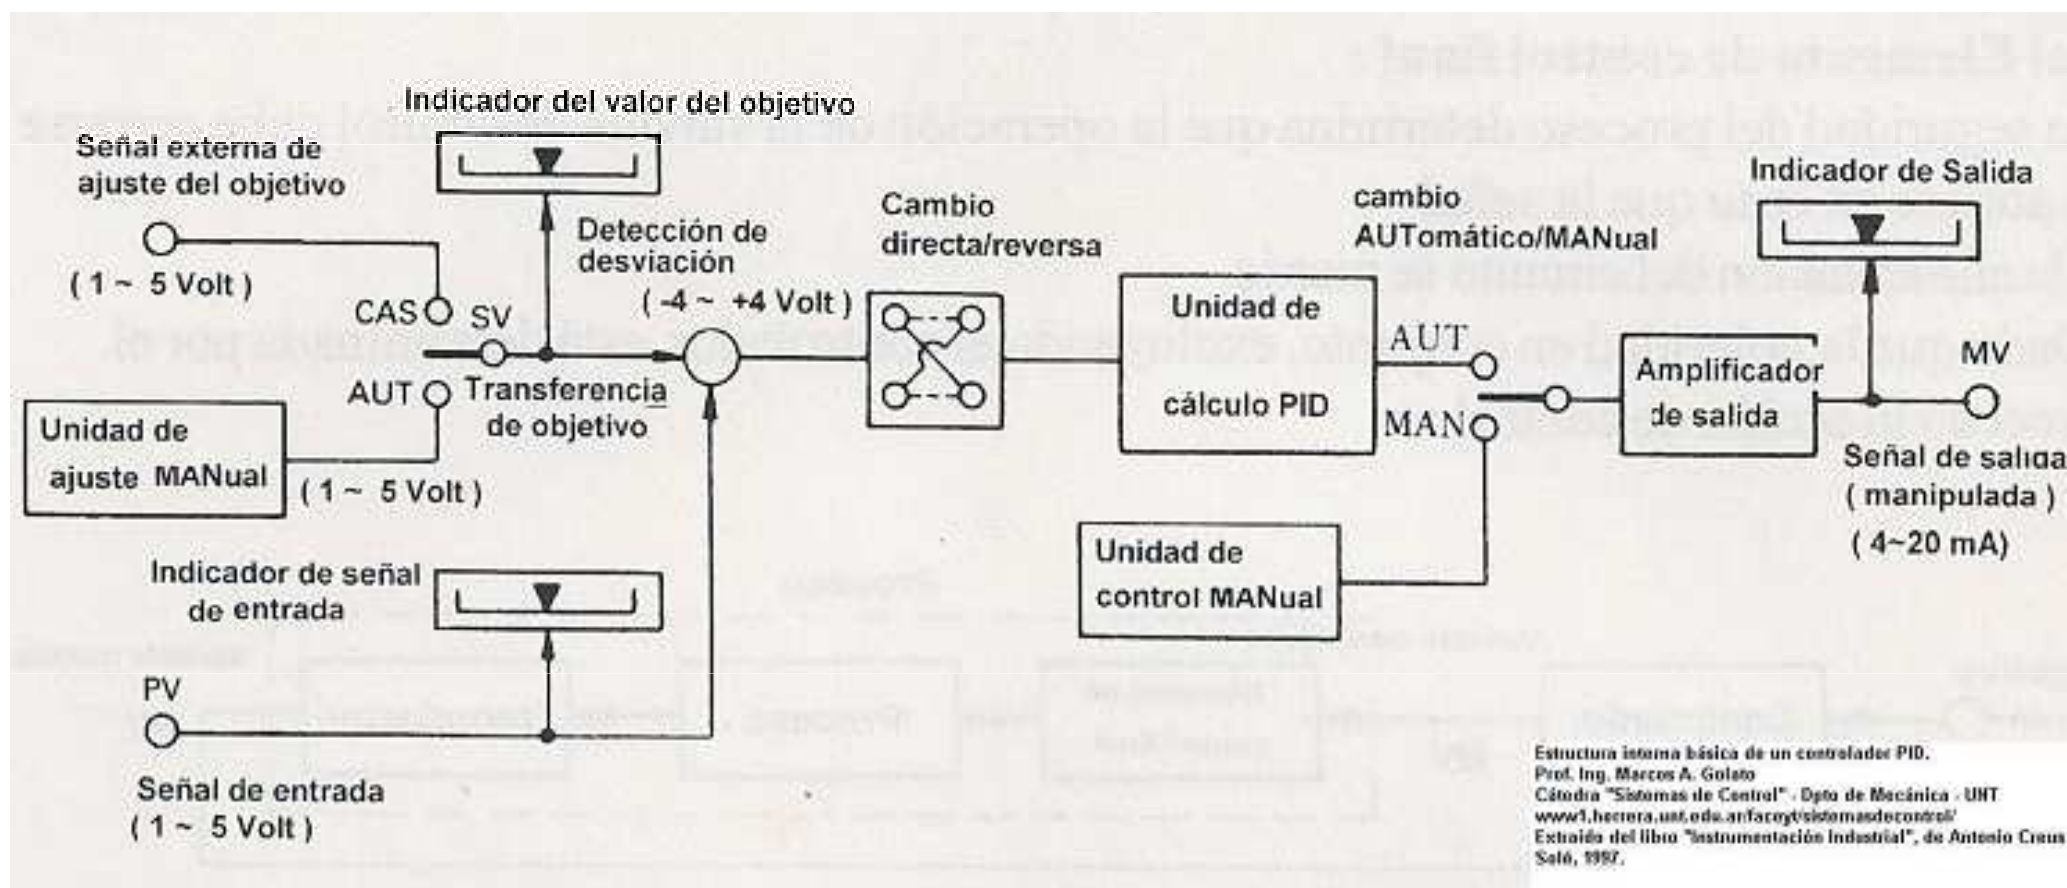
Indicador del valor del objetivo

Señal externa de ajuste del objetivo

( 1 ~ 5 Volt )

CAS

SV

AUT

Detección de desviación

( -4 ~ +4 Volt )

Transferencia de objetivo

Unidad de ajuste MANual

( 1 ~ 5 Volt )

Indicador de señal de entrada

PV

Señal de entrada
( 1 ~ 5 Volt )

Cambio directa/reversa

Unidad de cálculo PID

cambio AUTomático/MANual

AUT

MAN

Unidad de control MANual

Indicador de Salida

Amplificador de salida

MV

Señal de salida
( manipulada )
( 4~20 mA)

Estructura interna básica de un controlador PID.
Prof. Ing. Marcos A. Golato
Cátedra "Sistemas de Control" - Dpto de Mecánica - UNT
www1.herrera.unt.edu.ar/faceyt/sistemasdecontrol/
Extraído del libro "Instrumentación Industrial", de Antonio Creus Solé, 1997.